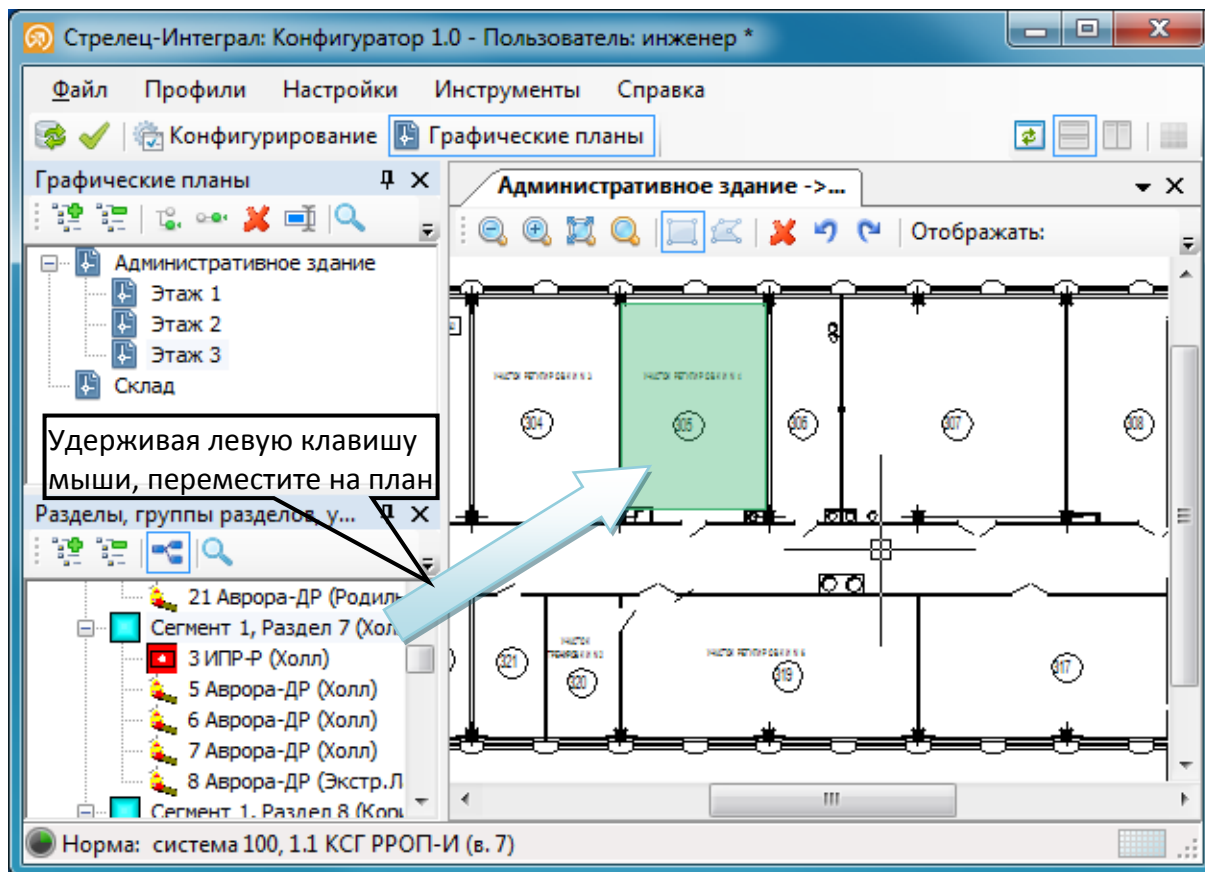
Стрелец-Интеграл: Конфигуратор 1.0 - Пользователь: инженер *

Файл Профили Настройки Инструменты Справка

Конфигурирование Графические планы

Графические планы

Административное здание
Этаж 1
Этаж 2
Этаж 3
Склад

Удерживая левую клавишу мыши, переместите на план

Разделы, группы разделов, у...

21 Аврора-ДР (Родил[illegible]
Сегмент 1, Раздел 7 (Хол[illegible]
3 ИПР-Р (Холл)
5 Аврора-ДР (Холл)
6 Аврора-ДР (Холл)
7 Аврора-ДР (Холл)
8 Аврора-ДР (Экстр.Л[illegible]
Сегмент 1, Раздел 8 (Кор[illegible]

Административное здание ->...

Отображать:

304
305
306
307
308
321
320
319
317

Норма: система 100, 1.1 КСГ РРОП-И (в. 7)